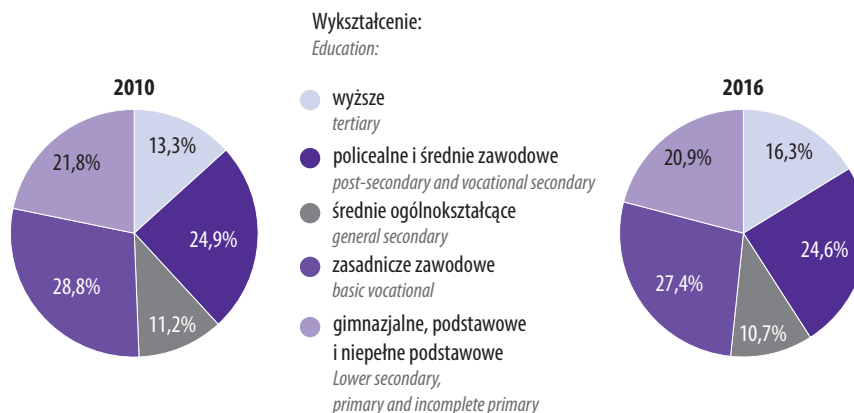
Wykształcenie:
*Education:*

**2010**

13,3%
24,9%
11,2%
28,8%
21,8%

wyższe
*tertiary*

policealne i średnie zawodowe
*post-secondary and vocational secondary*

średnie ogólnokształcące
*general secondary*

zasadnicze zawodowe
*basic vocational*

gimnazjalne, podstawowe i niepełne podstawowe
*Lower secondary, primary and incomplete primary*

**2016**

16,3%
24,6%
10,7%
27,4%
20,9%